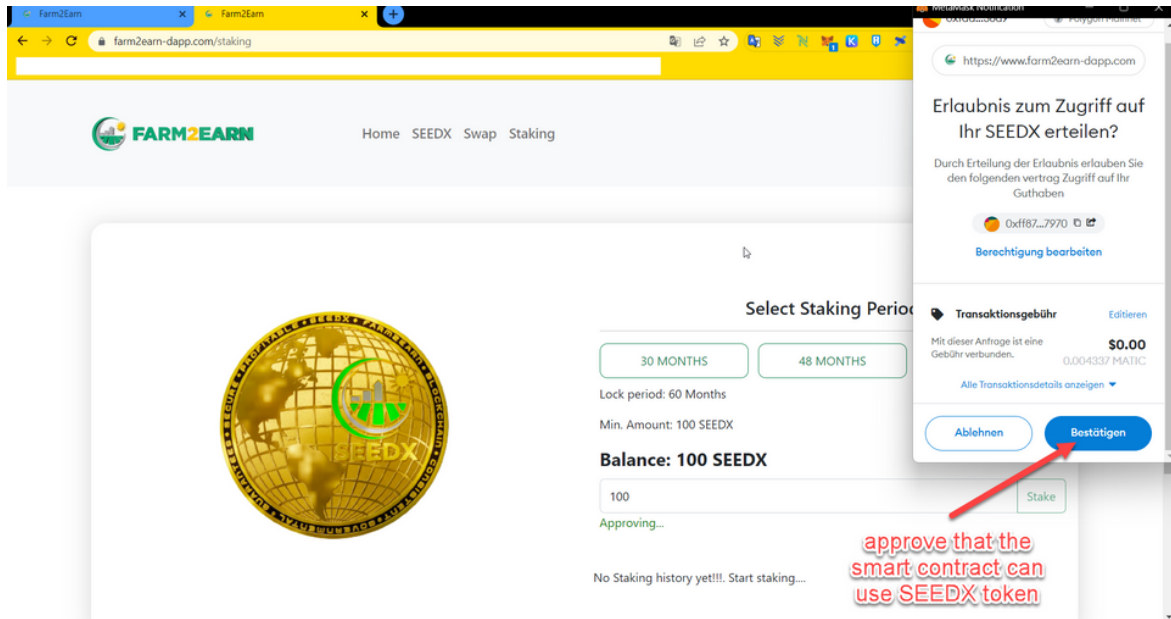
Farm2Earn
Farm2Earn
farm2earn-dapp.com/staking

FARM2EARN
Home SEEDX Swap Staking

MetaMask Notification
0x...
Polygon Mainnet
https://www.farm2earn-dapp.com
Erlaubnis zum Zugriff auf Ihr SEEDX erteilen?
Durch Erteilung der Erlaubnis erlauben Sie den folgenden vertrag Zugriff auf Ihr Guthaben
0xff87...7970
Berechtigung bearbeiten
Transaktionsgebühr
Editieren
Mit dieser Anfrage ist eine Gebühr verbunden.
$0.00
0.004337 MATIC
Alle Transaktionsdetails anzeigen
Ablehnen
Bestätigen

Select Staking Perio
30 MONTHS
48 MONTHS
Lock period: 60 Months
Min. Amount: 100 SEEDX
Balance: 100 SEEDX
100
Stake
Approving...
No Staking history yet!!!. Start staking....

SEEDX

approve that the smart contract can use SEEDX token